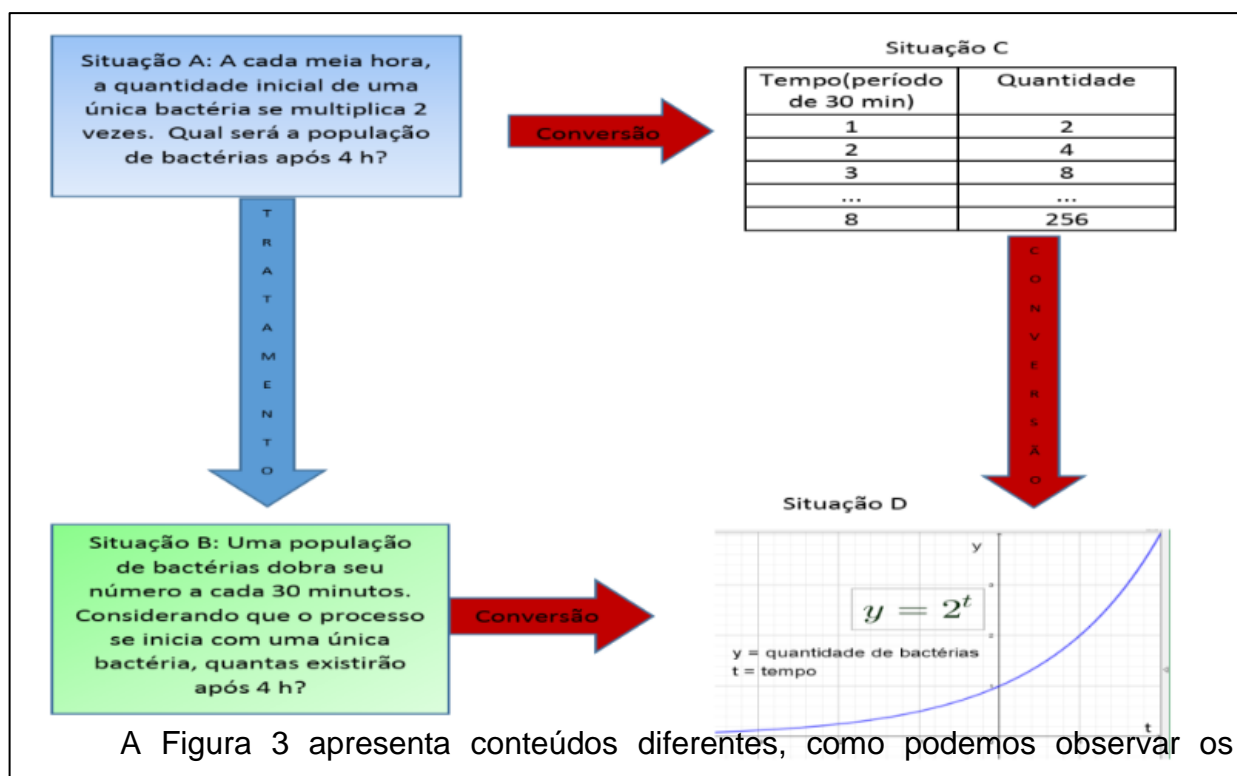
Situação A: A cada meia hora, a quantidade inicial de uma única bactéria se multiplica 2 vezes. Qual será a população de bactérias após 4 h?

Conversão

Situação C

| Tempo(período de 30 min) | Quantidade |
|---|---|
| 1 | 2 |
| 2 | 4 |
| 3 | 8 |
| ... | ... |
| 8 | 256 |

T R A T A M E N T O

C O N V E R S Ã O

Situação D

Situação B: Uma população de bactérias dobra seu número a cada 30 minutos. Considerando que o processo se inicia com uma única bactéria, quantas existirão após 4 h?

Conversão

y

$y = 2^t$

y = quantidade de bactérias
t = tempo

t

A Figura 3 apresenta conteúdos diferentes, como podemos observar os